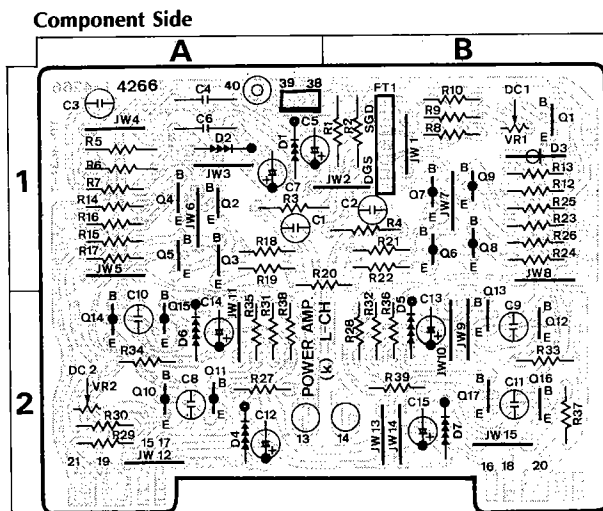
Component Side

A

B

1

2

4266
C3
C4
40
39
38
FT1
R10
DC1
JW4
C6
C5
R1
R2
SGD
R9
B
Q1
R5
D2
R8
VR1
E
R6
D1
JW1
D3
R7
JW3
B
B
Q9
R13
R14
B
Q4
Q2
C7
JW2
DGS
Q7
E
R12
R16
JW6
R3
C1
C2
JW7
R25
R15
E
E
R4
E
R23
R17
B
R18
R21
B
Q8
R26
JW5
Q5
Q3
R19
R22
Q6
E
R24
E
E
E
R20
JW8
B
C10
B
C14
JW11
R35
R31
R38
POWER AMP L-CH (k)
R28
R32
R36
D5
C13
Q13
C9
Q14
Q15
D6
JW9
JW10
B
Q12
E
E
E
R34
R33
DC 2
B
C8
Q11
R27
R39
C15
B
C11
Q16
VR2
Q10
B
Q17
E
E
E
E
R30
R29
D4
C12
13
14
JW13
JW14
D7
R37
21
19
15
17
JW 12
JW 15
16
18
20